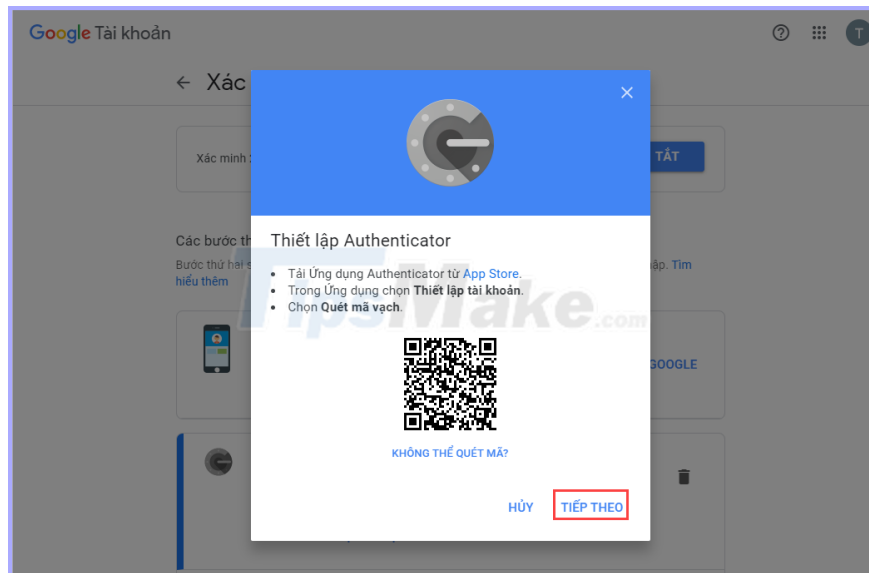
Google Tài khoản

T

← Xác

Xác minh

TẮT

Các bước th

Bước thứ hai

ập. Tìm hiểu thêm

GOOGLE

Thiết lập Authenticator

- Tải Ứng dụng Authenticator từ App Store.
- Trong Ứng dụng chọn **Thiết lập tài khoản**.
- Chọn **Quét mã vạch**.

TipsMake.com

KHÔNG THỂ QUÉT MÃ?

HỦY

TIẾP THEO